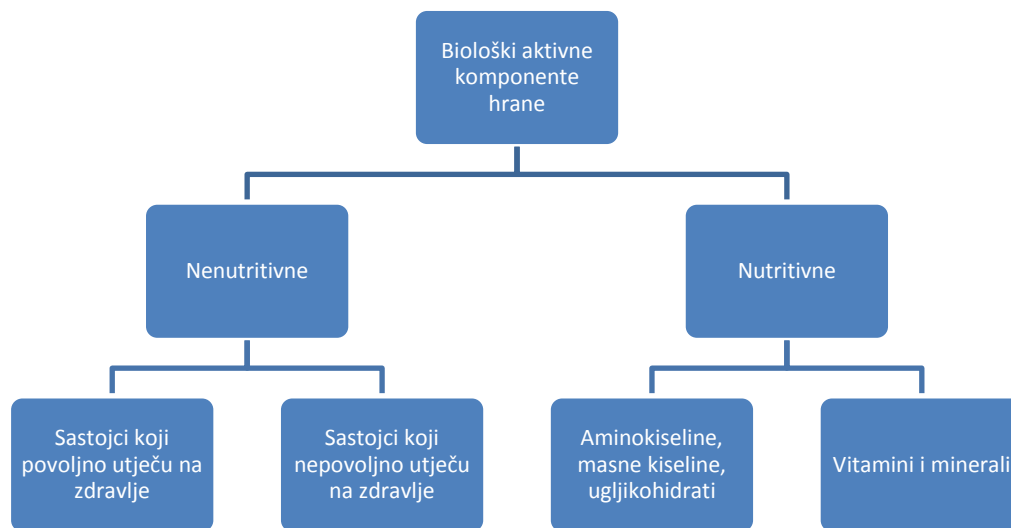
Biološki aktivne komponente hrane

Nenutritivne

Nutritivne

Sastojci koji povoljno utječu na zdravlje

Sastojci koji nepovoljno utječu na zdravlje

Aminokiseline, masne kiseline, ugljikohidrati

Vitamini i minerali